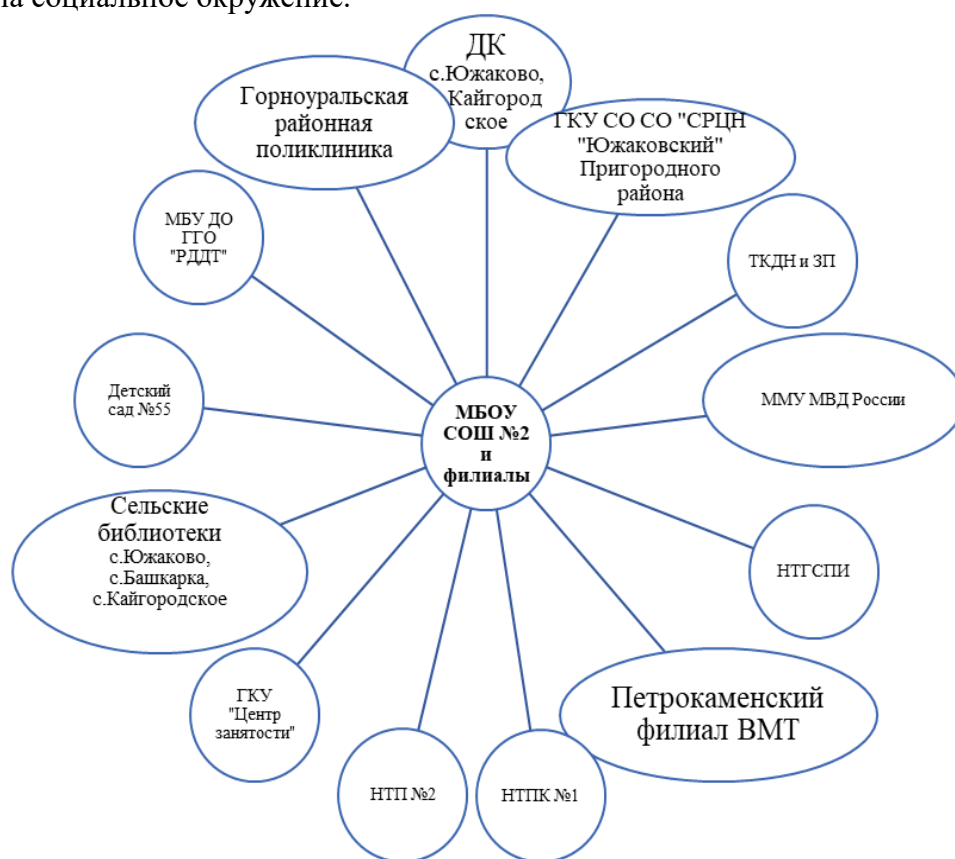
на социальное окружение.

ДК с.Южаково, Кайгородское

Горноуральская районная поликлиника

ГКУ СО СО "СРЦН "Южаковский" Пригородного района

МБУ ДО ГГО "РДДТ"

ТКДН и ЗП

Детский сад №55

МБОУ СОШ №2 и филиалы

ММУ МВД России

Сельские библиотеки с.Южаково, с.Башкарка, с.Кайгородское

НТГСПИ

ГКУ "Центр занятости"

Петрокаменский филиал ВМТ

НТП №2

НТПК №1